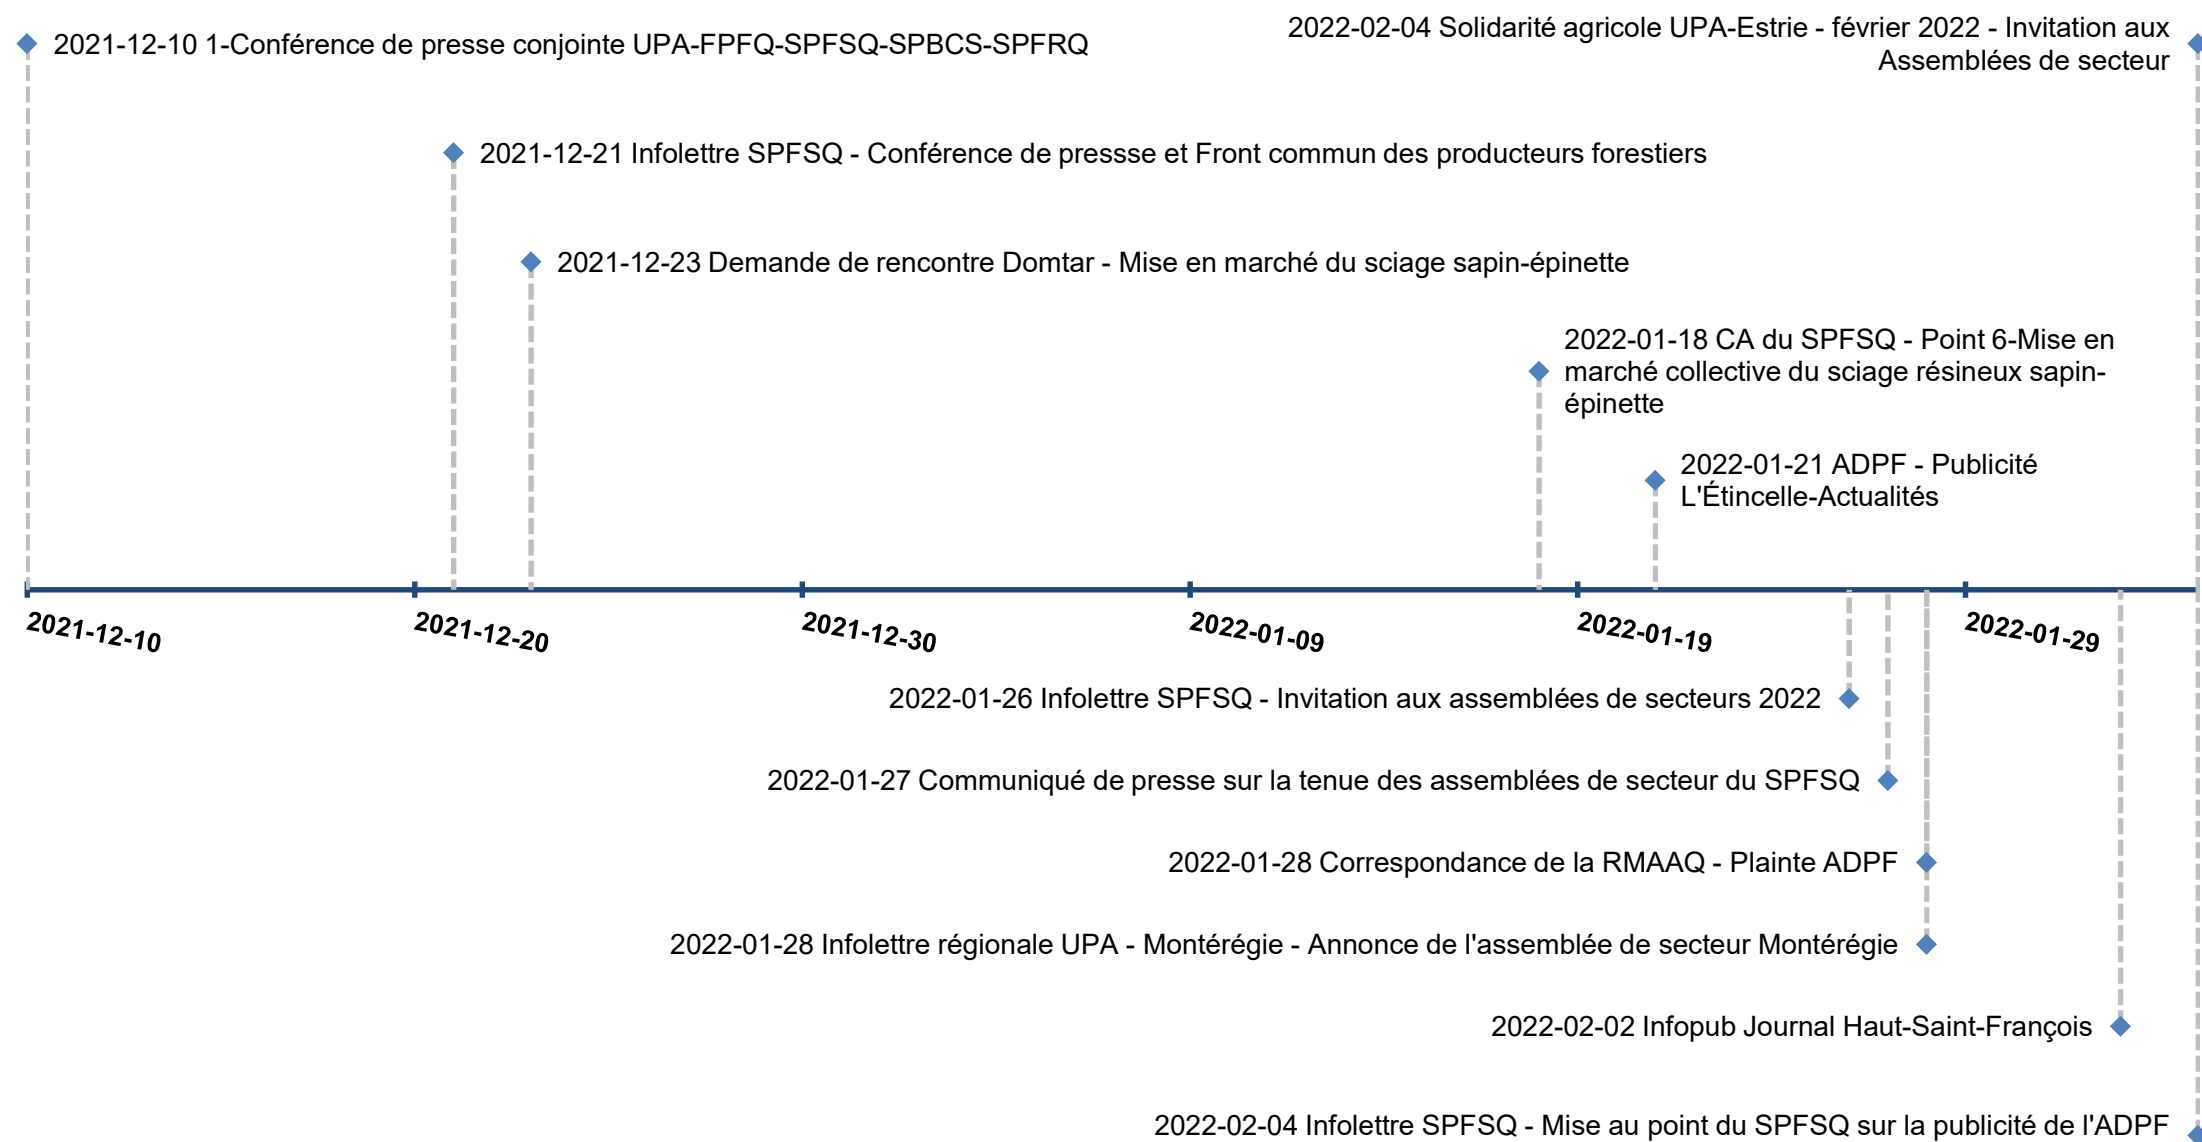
2021-12-10 1-Conférence de presse conjointe UPA-FPFQ-SPFSQ-SPBCS-SPFRQ

2022-02-04 Solidarité agricole UPA-Estrie - février 2022 - Invitation aux Assemblées de secteur

2021-12-21 Infolettre SPFSQ - Conférence de pressse et Front commun des producteurs forestiers

2021-12-23 Demande de rencontre Domtar - Mise en marché du sciage sapin-épinette

2022-01-18 CA du SPFSQ - Point 6-Mise en marché collective du sciage résineux sapin-épinette

2022-01-21 ADPF - Publicité L'Étincelle-Actualités

2021-12-10

2021-12-20

2021-12-30

2022-01-09

2022-01-19

2022-01-29

2022-01-26 Infolettre SPFSQ - Invitation aux assemblées de secteurs 2022

2022-01-27 Communiqué de presse sur la tenue des assemblées de secteur du SPFSQ

2022-01-28 Correspondance de la RMAAQ - Plainte ADPF

2022-01-28 Infolettre régionale UPA - Montérégie - Annonce de l'assemblée de secteur Montérégie

2022-02-02 Infopub Journal Haut-Saint-François

2022-02-04 Infolettre SPFSQ - Mise au point du SPFSQ sur la publicité de l'ADPF